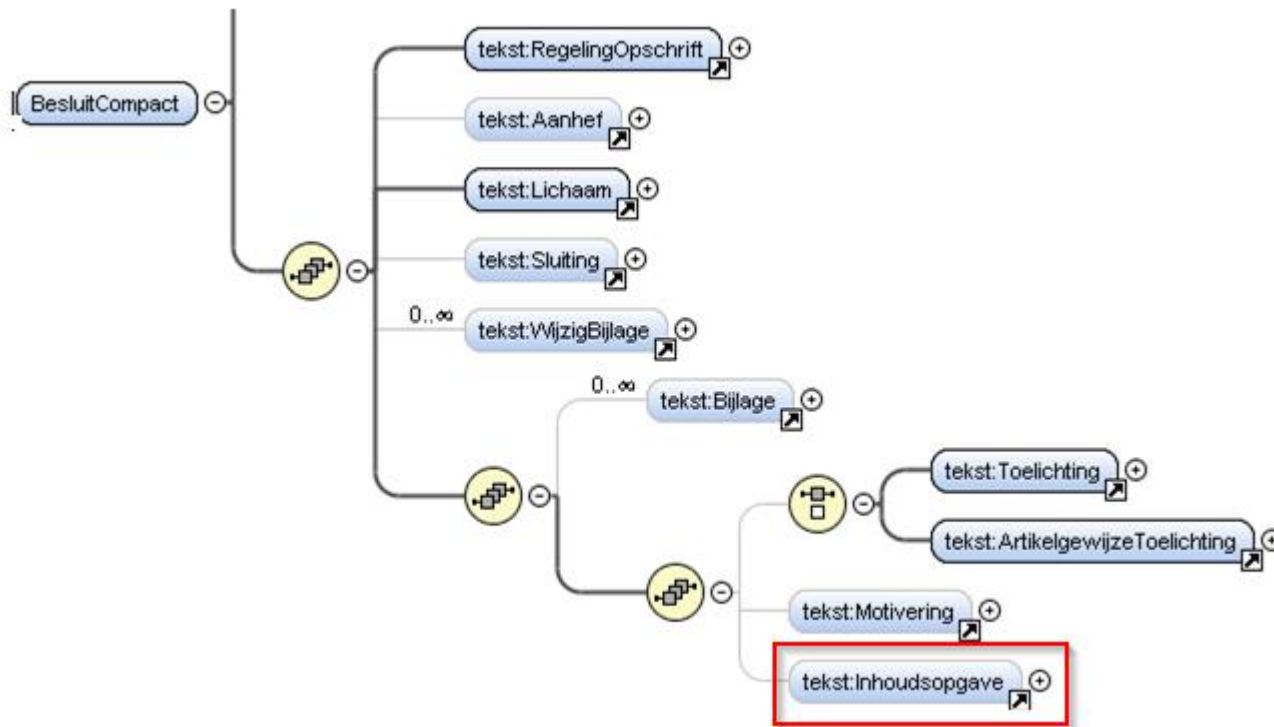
BesluitCompact

tekst:RegelingOpschrift

tekst:Aanhef

tekst:Lichaam

tekst:Sluiting

0..∞

tekst:WijzigBijlage

0..∞

tekst:Bijlage

tekst:Toelichting

tekst:ArtikelgewijzeToelichting

tekst:Motivering

tekst:Inhoudsopgave